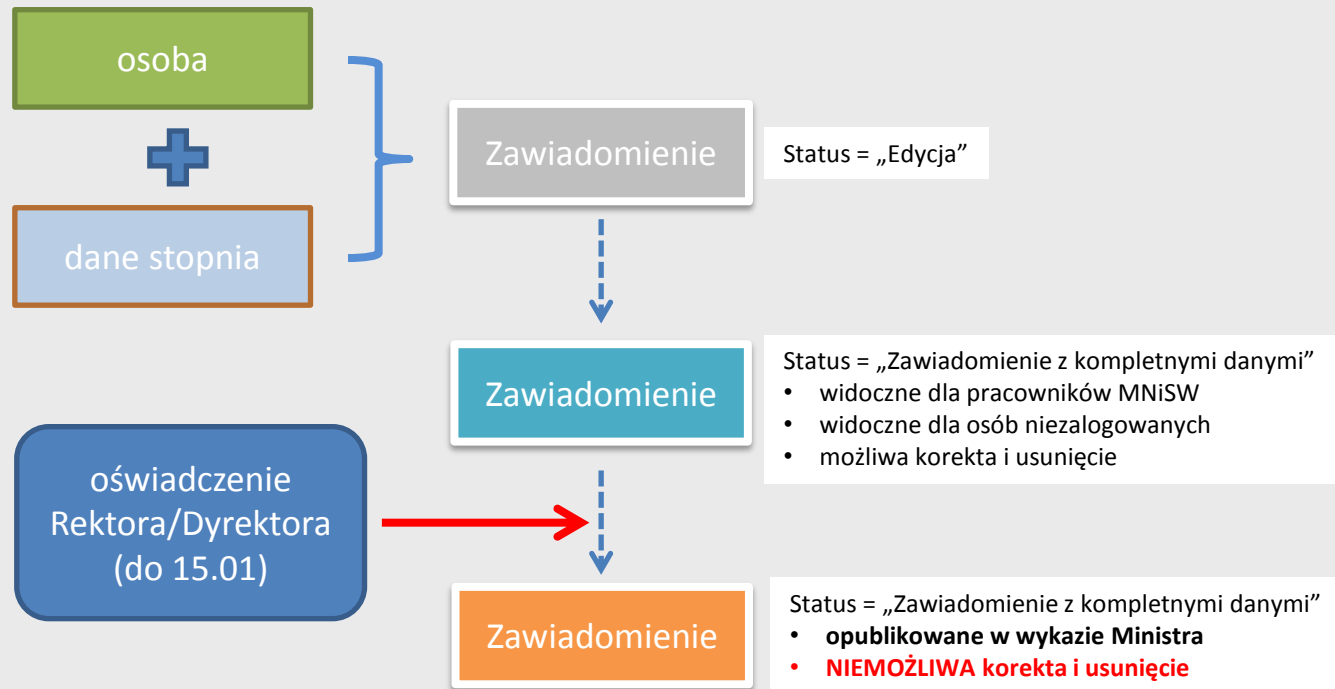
osoba

dane stopnia

Zawiadomienie

Status = „Edycja”

Zawiadomienie

Status = „Zawiadomienie z kompletnymi danymi”
• widoczne dla pracowników MNiSW
• widoczne dla osób niezalogowanych
• możliwa korekta i usunięcie

oświadczenie Rektora/Dyrektora (do 15.01)

Zawiadomienie

Status = „Zawiadomienie z kompletnymi danymi”
• **opublikowane w wykazie Ministra**
• **NIEMOŻLIWA korekta i usunięcie**